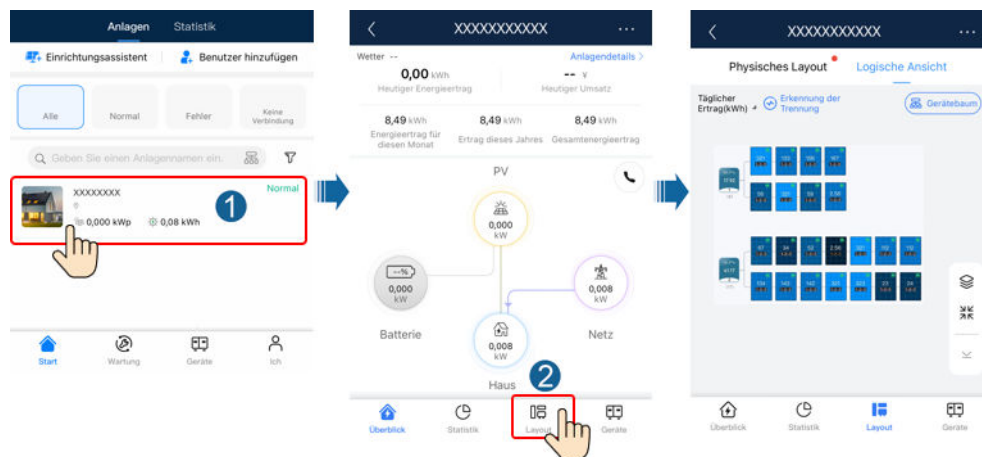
Anlagen Statistik

Einrichtungsassistent Benutzer hinzufügen

Alle Normal Fehler Keine Verbindung

Geben Sie einen Anlagennamen ein.

XXXXXXXX Normal

0,000 kWp 0,08 kWh

1

Start Wartung Geräte Ich

XXXXXXXXXXX

Wetter -- Anlagendetails

0,00 kWh
Heutiger Energieertrag

-- ¥
Heutiger Umsatz

8,49 kWh
Energieertrag für diesen Monat

8,49 kWh
Ertrag dieses Jahres

8,49 kWh
Gesamtenergieertrag

PV

0,000 kW

--%
0,000 kW
Batterie

0,008 kW
Netz

0,008 kW
Haus

2

Überblick Statistik Layout Geräte

XXXXXXXXXXX

Physisches Layout Logische Ansicht

Täglicher Ertrag(kWh)

Erkennung der Trennung

Gerätebaum

Überblick Statistik Layout Geräte